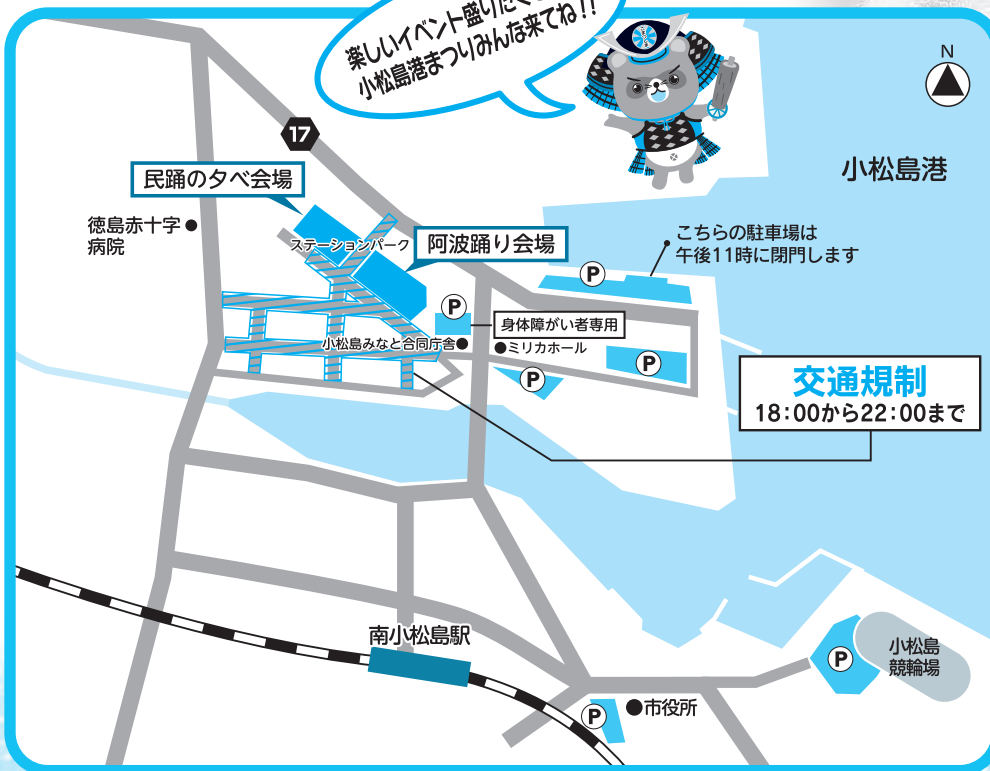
楽しいイベント盛りだく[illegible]
小松島港まつりみんな来てね!!

N

17

小松島港

民踊の夕べ会場

徳島赤十字
病院

ステーションパーク

阿波踊り会場

こちらの駐車場は
午後11時に閉門します

P

P

身体障がい者専用

小松島みなと合同庁舎

ミリカホール

P

P

交通規制
18:00から22:00まで

南小松島駅

P

小松島
競輪場

P

市役所